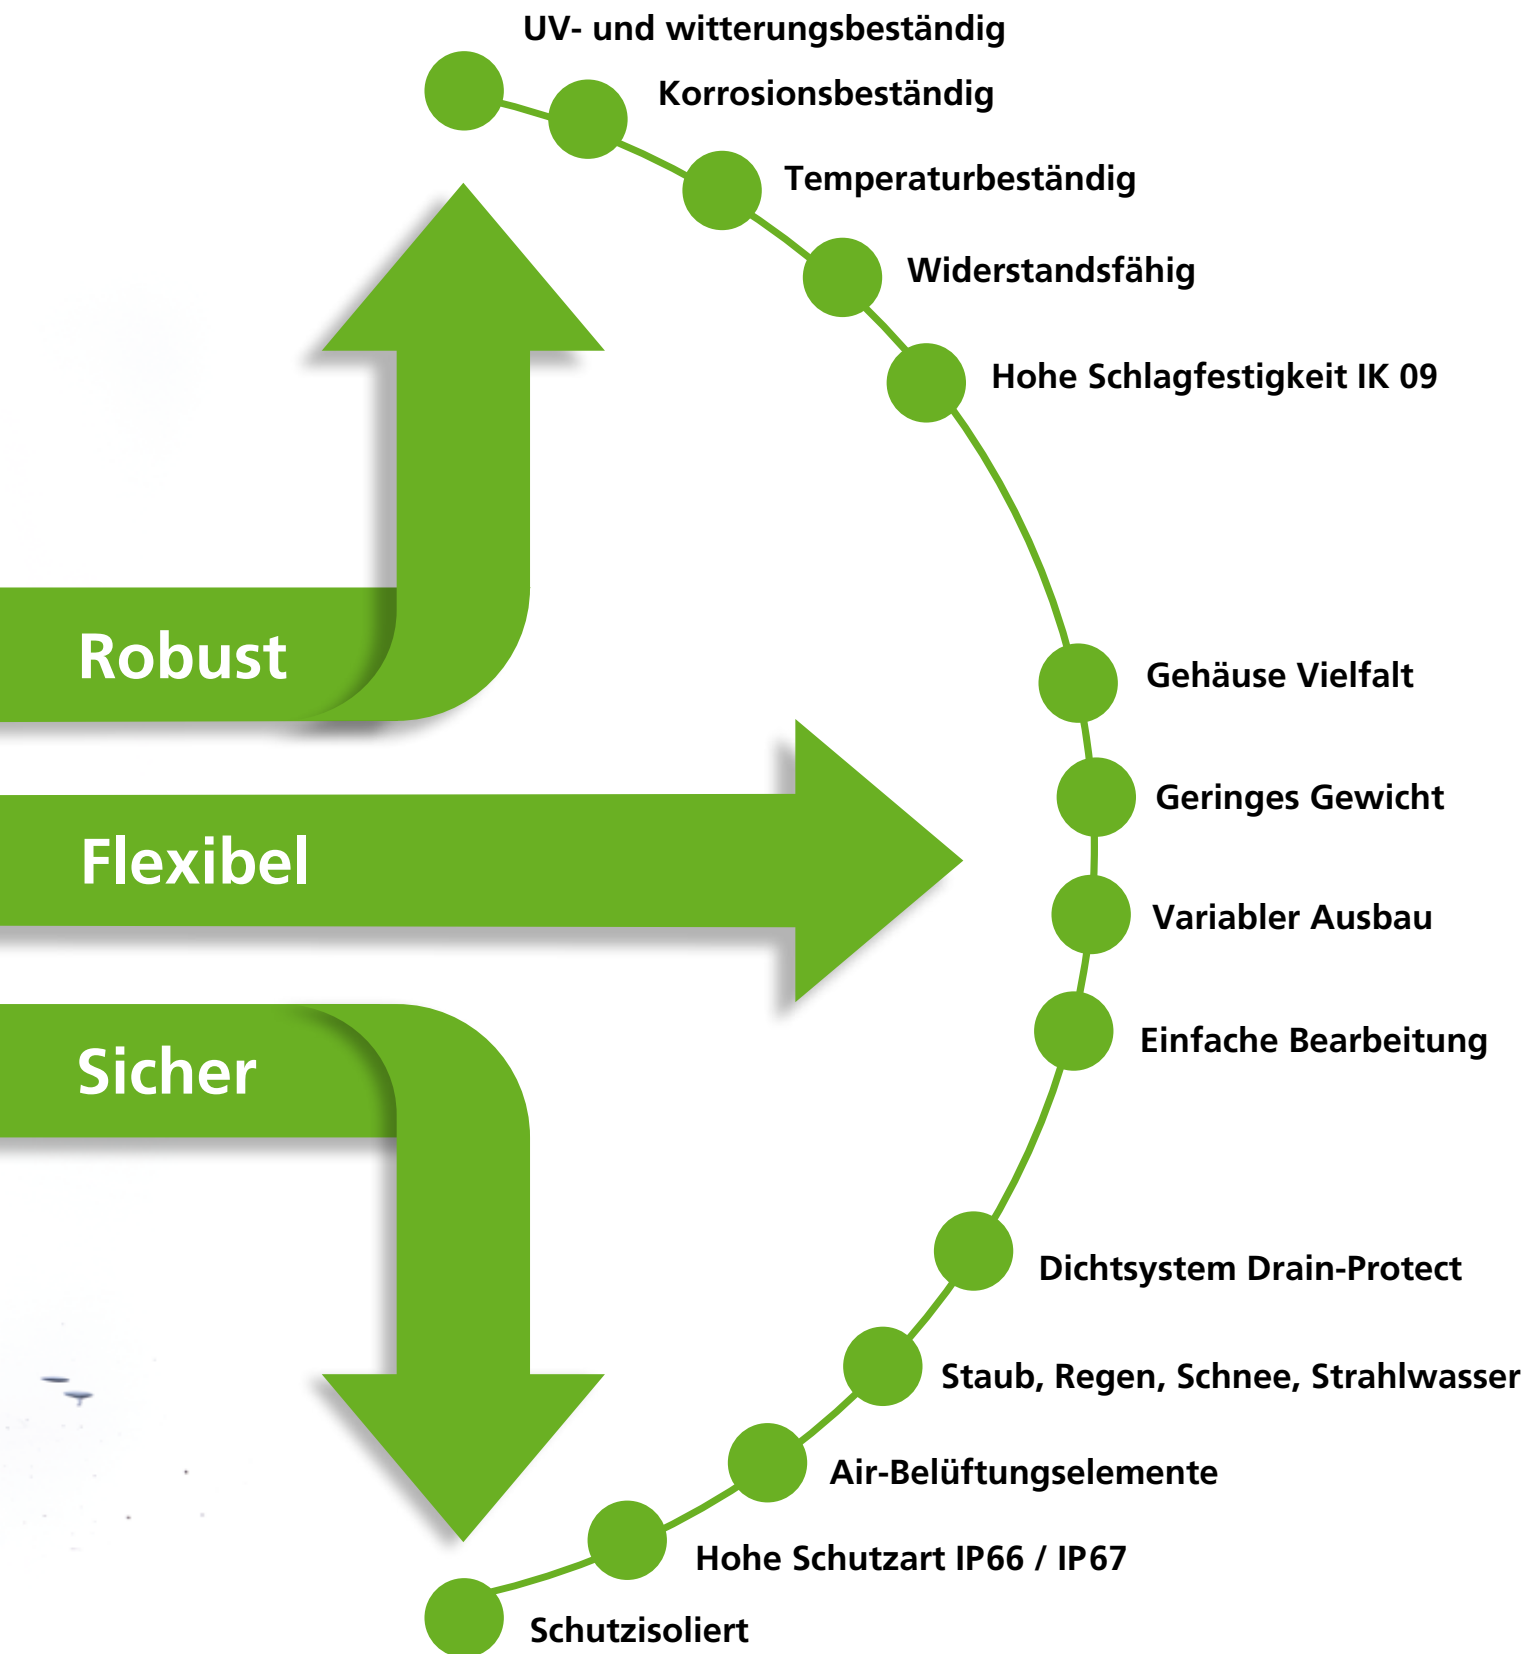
UV- und witterungsbeständig

Korrosionsbeständig

Temperaturbeständig

Widerstandsfähig

Hohe Schlagfestigkeit IK 09

Robust

Gehäuse Vielfalt

Geringes Gewicht

Flexibel

Variabler Ausbau

Einfache Bearbeitung

Sicher

Dichtsystem Drain-Protect

Staub, Regen, Schnee, Strahlwasser

Air-Belüftungselemente

Hohe Schutzart IP66 / IP67

Schutzisoliert